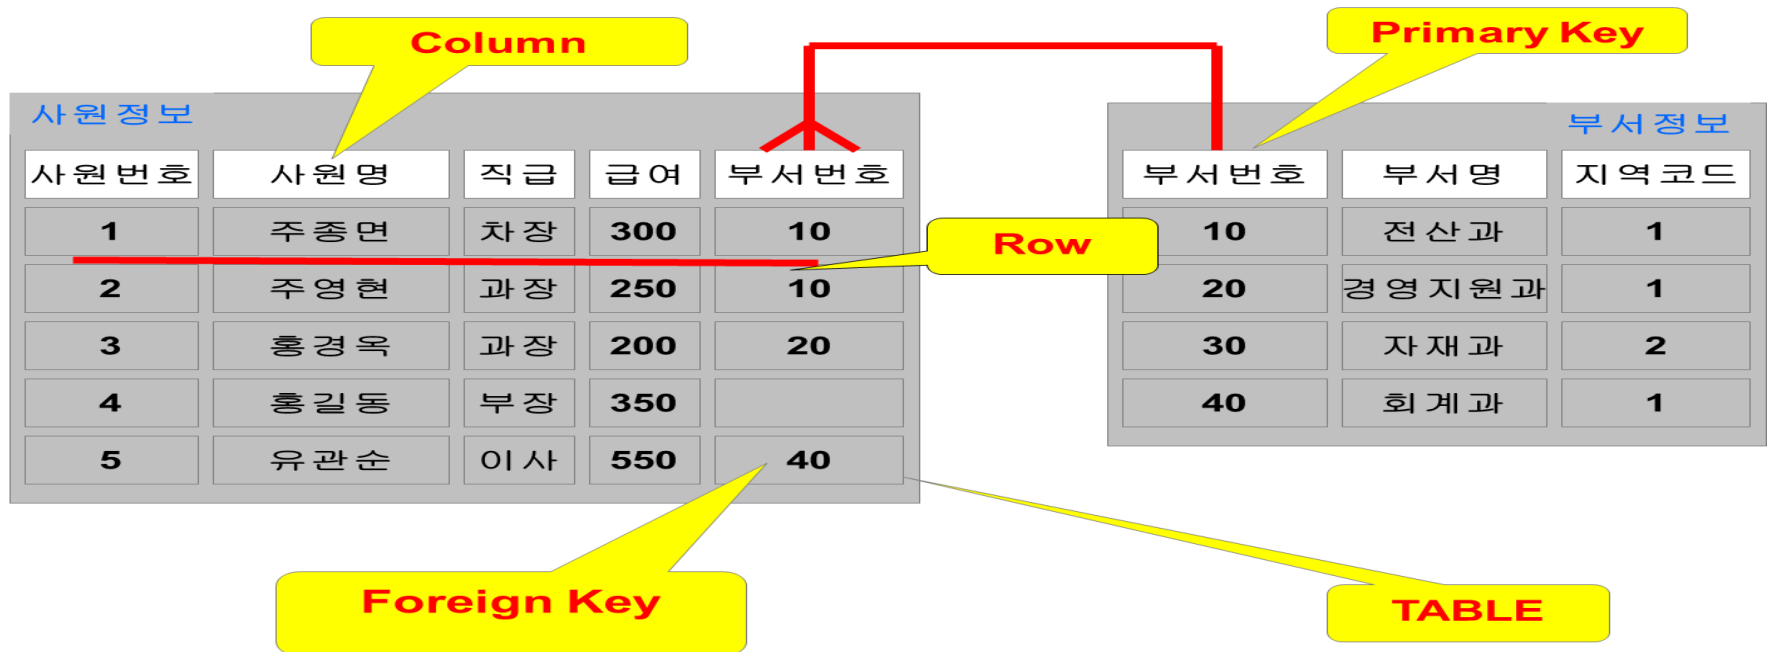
Column

Primary Key

사원정보

| 사원번호 | 사원명 | 직급 | 급여 | 부서번호 |
|---|---|---|---|---|
| 1 | 주종면 | 차장 | 300 | 10 |
| 2 | 주영현 | 과장 | 250 | 10 |
| 3 | 홍경옥 | 과장 | 200 | 20 |
| 4 | 홍길동 | 부장 | 350 | |
| 5 | 유관순 | 이사 | 550 | 40 |

Row

부서정보

| 부서번호 | 부서명 | 지역코드 |
|---|---|---|
| 10 | 전산과 | 1 |
| 20 | 경영지원과 | 1 |
| 30 | 자재과 | 2 |
| 40 | 회계과 | 1 |

Foreign Key

TABLE